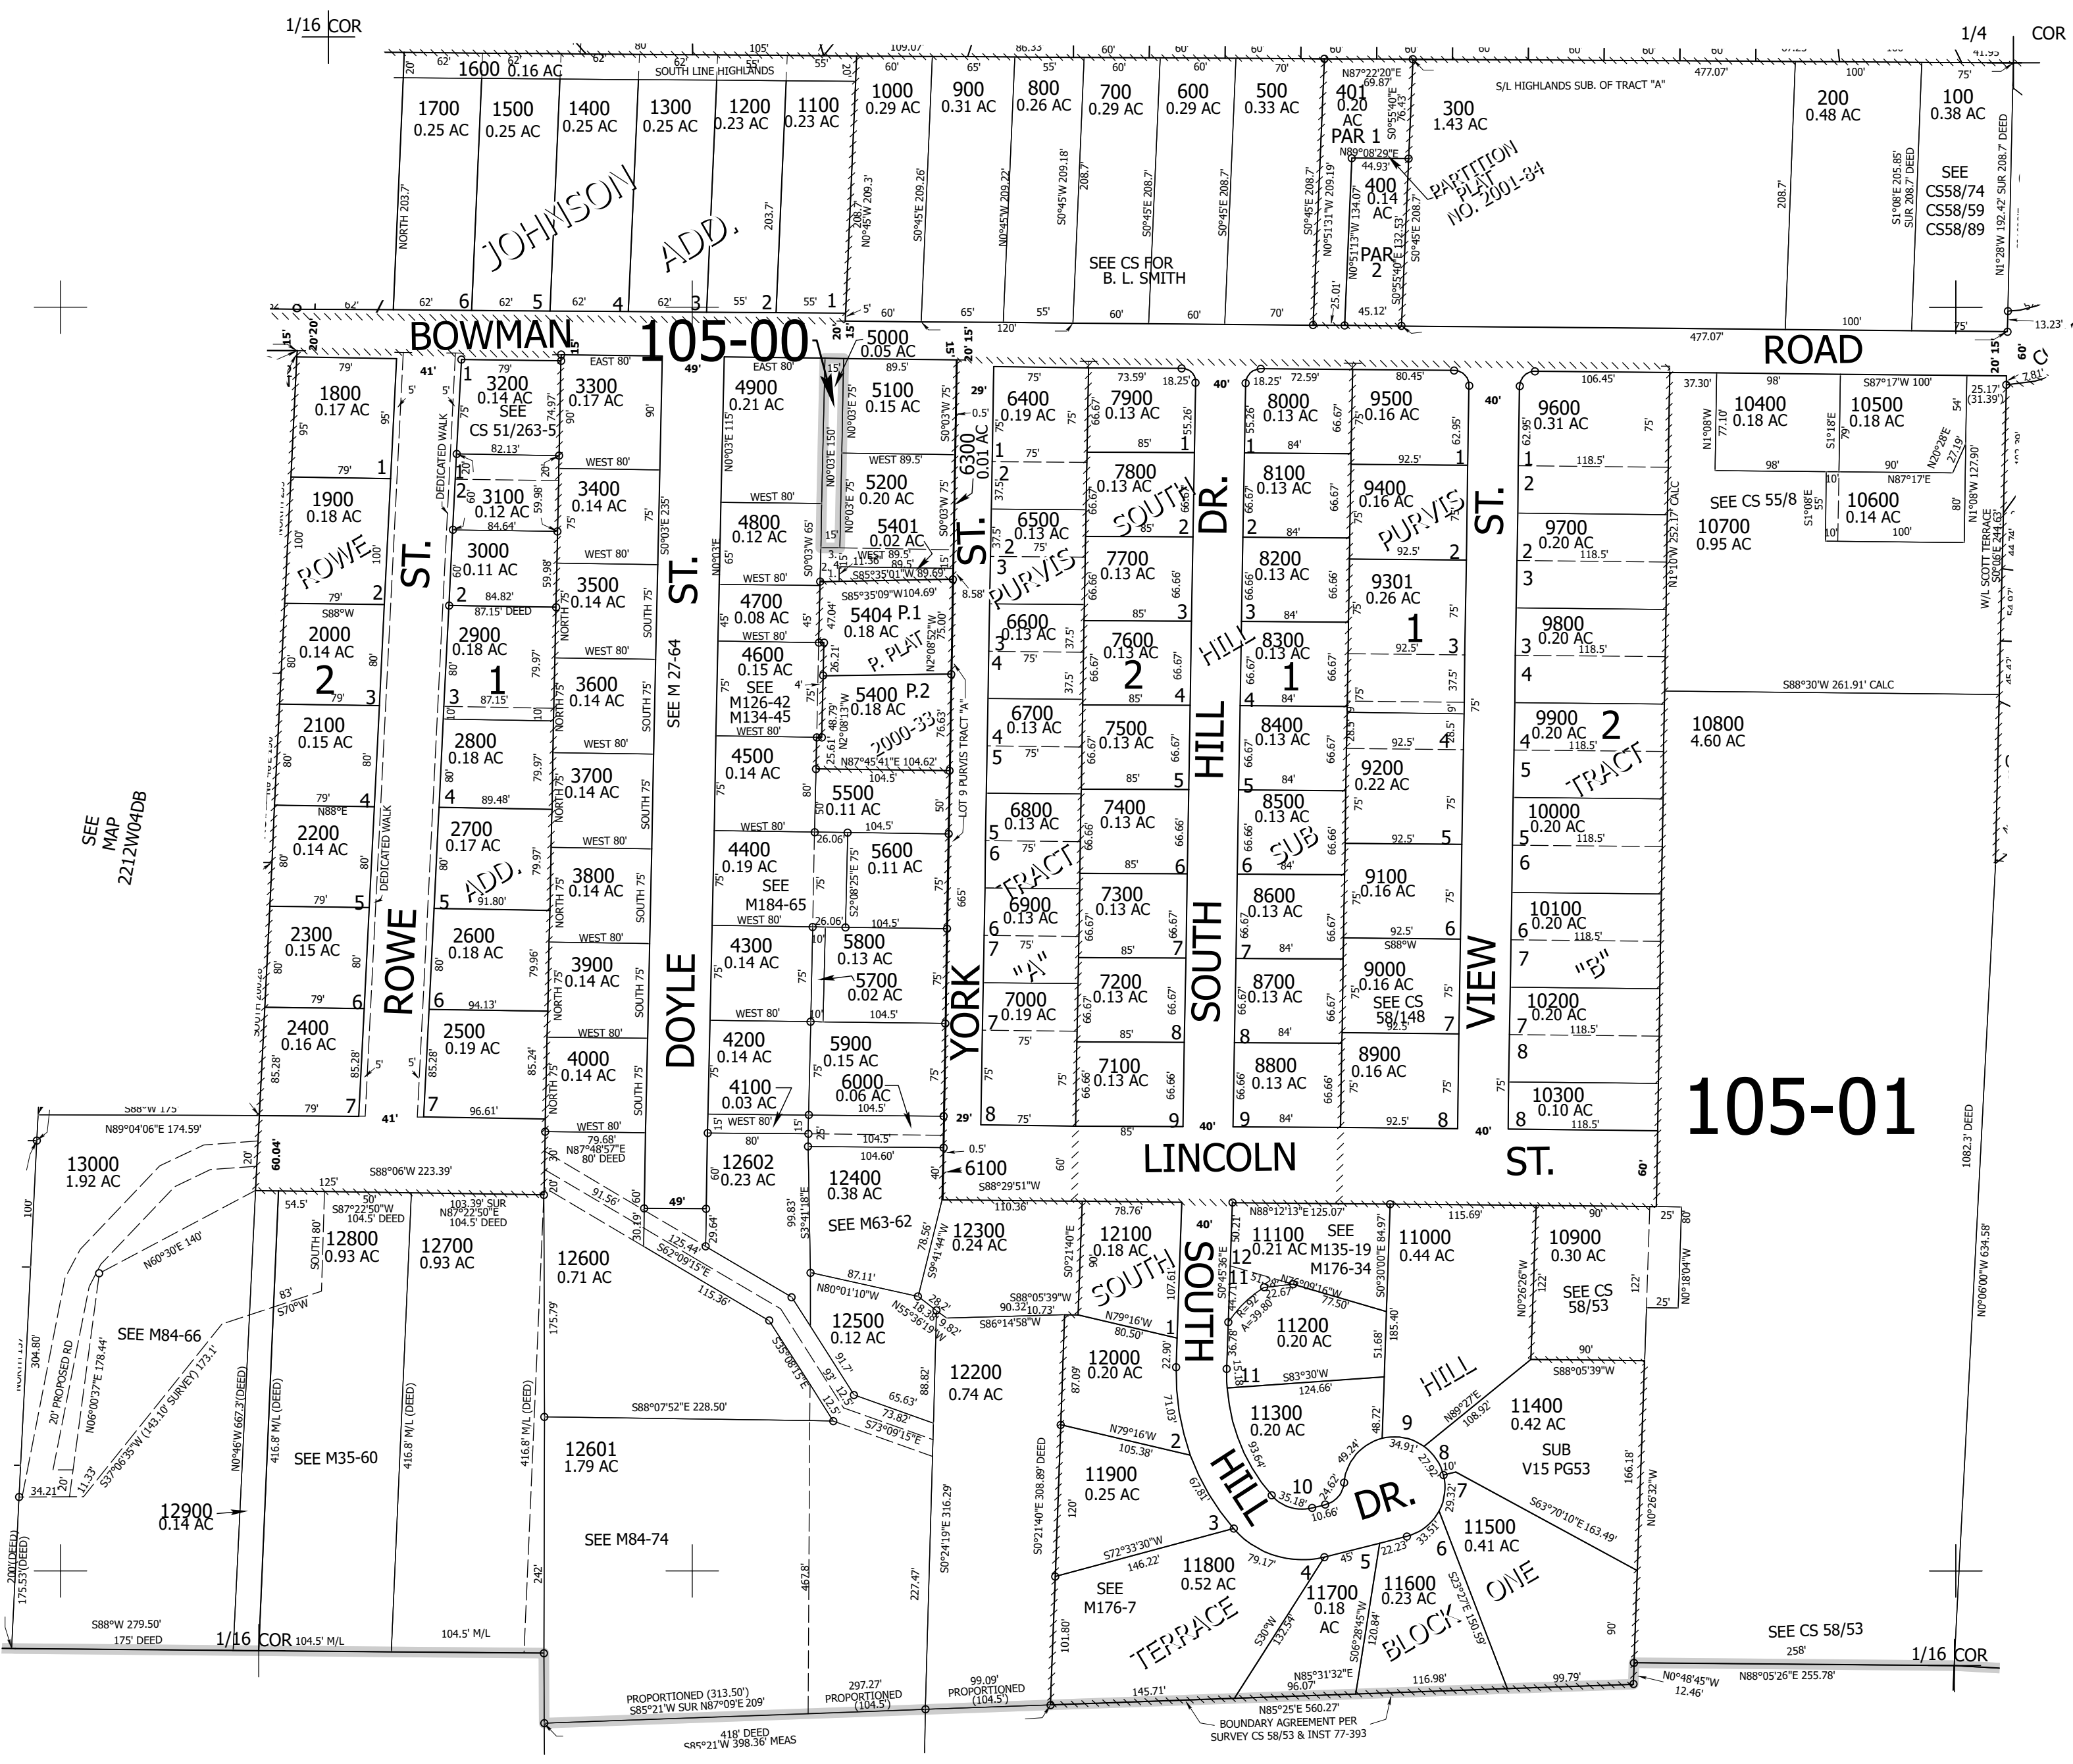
1/16 COR
1/4 COR

1600 0.16 AC
SOUTH LINE HIGHLANDS
1700 0.25 AC
1500 0.25 AC
1400 0.25 AC
1300 0.25 AC
1200 0.23 AC
1100 0.23 AC
1000 0.29 AC
900 0.31 AC
800 0.26 AC
700 0.29 AC
600 0.29 AC
500 0.33 AC
401 0.20 AC PAR 1
400 0.14 AC PAR 2
300 1.43 AC
200 0.48 AC
100 0.38 AC
S/L HIGHLANDS SUB. OF TRACT "A"
PARTITION PLAT NO. 2001-84
SEE CS58/74 CS58/59 CS58/89
JOHNSON ADD.
SEE CS FOR B. L. SMITH

BOWMAN
105-00
ROAD

5000 0.05 AC
1800 0.17 AC
3200 0.14 AC SEE CS 51/263-5
3300 0.17 AC
4900 0.21 AC
5100 0.15 AC
6300 0.01 AC
6400 0.19 AC
7900 0.13 AC
8000 0.13 AC
9500 0.16 AC
9600 0.31 AC
10400 0.18 AC
10500 0.18 AC
10600 0.14 AC
SEE CS 55/8
10700 0.95 AC
1900 0.18 AC
3100 0.12 AC
3400 0.14 AC
4800 0.12 AC
5200 0.20 AC
5401 0.02 AC
6500 0.13 AC
7800 0.13 AC
8100 0.13 AC
9400 0.16 AC
9700 0.20 AC
3000 0.11 AC
3500 0.14 AC
4700 0.08 AC
5404 P.1 0.18 AC
7700 0.13 AC
8200 0.13 AC
9301 0.26 AC
9800 0.20 AC
2000 0.14 AC
2900 0.18 AC
3600 0.14 AC
4600 0.15 AC SEE M126-42 M134-45
5400 P.2 0.18 AC
6600 0.13 AC
7600 0.13 AC
8300 0.13 AC
2100 0.15 AC
2800 0.18 AC
3700 0.14 AC
4500 0.14 AC
5500 0.11 AC
6700 0.13 AC
7500 0.13 AC
8400 0.13 AC
9200 0.22 AC
9900 0.20 AC
10800 4.60 AC
2200 0.14 AC
2700 0.17 AC
3800 0.14 AC
4400 0.19 AC SEE M184-65
5600 0.11 AC
6800 0.13 AC
7400 0.13 AC
8500 0.13 AC
10000 0.20 AC
2300 0.15 AC
2600 0.18 AC
3900 0.14 AC
4300 0.14 AC
5800 0.13 AC
5700 0.02 AC
6900 0.13 AC
7300 0.13 AC
8600 0.13 AC
9100 0.16 AC
10100 0.20 AC
2400 0.16 AC
2500 0.19 AC
4000 0.14 AC
4200 0.14 AC
4100 0.03 AC
5900 0.15 AC
6000 0.06 AC
7000 0.19 AC
7200 0.13 AC
7100 0.13 AC
8700 0.13 AC
8800 0.13 AC
9000 0.16 AC SEE CS 58/148
8900 0.16 AC
10200 0.20 AC
10300 0.10 AC
105-01
ROWE ST. ROWE ADD. DOYLE ST. YORK ST. PURVIS TRACT "A" SOUTH HILL DR. SOUTH HILL SUB PURVIS ST. VIEW ST. TRACT "B"
DEDICATED WALK
SEE M 27-64
P. PLAT 2000-33
LOT 9 PURVIS TRACT "A"
SEE MAP 2212W04DB

LINCOLN ST.
6100
13000 1.92 AC
12602 0.23 AC
12400 0.38 AC
SEE M63-62
12300 0.24 AC
12100 0.18 AC
11100 0.21 AC SEE M135-19 M176-34
11000 0.44 AC
10900 0.30 AC
SEE CS 58/53
12800 0.93 AC
12700 0.93 AC
12600 0.71 AC
12500 0.12 AC
12000 0.20 AC
11200 0.20 AC
11400 0.42 AC SUB V15 PG53
SEE M84-66
SEE M35-60
12601 1.79 AC
12200 0.74 AC
11300 0.20 AC
11900 0.25 AC
12900 0.14 AC
SEE M84-74
11800 0.52 AC
SEE M176-7
11700 0.18 AC
11600 0.23 AC
11500 0.41 AC
SOUTH HILL DR.
SOUTH HILL TERRACE BLOCK ONE
20' PROPOSED RD
W/L SCOTT TERRACE
1/16 COR
1/16 COR
SEE CS 58/53
BOUNDARY AGREEMENT PER SURVEY CS 58/53 & INST 77-393
N85°25'E 560.27'
PROPORTIONED (313.50') S85°21'W SUR N87°09'E 209'
418' DEED S85°21'W 398.36' MEAS
297.27' PROPORTIONED (104.5')
99.09' PROPORTIONED (104.5')
S88°W 279.50' 175' DEED 104.5' M/L
N88°05'26"E 255.78'
S88°30'W 261.91' CALC
N0°06'00"W 634.58'
1082.3' DEED